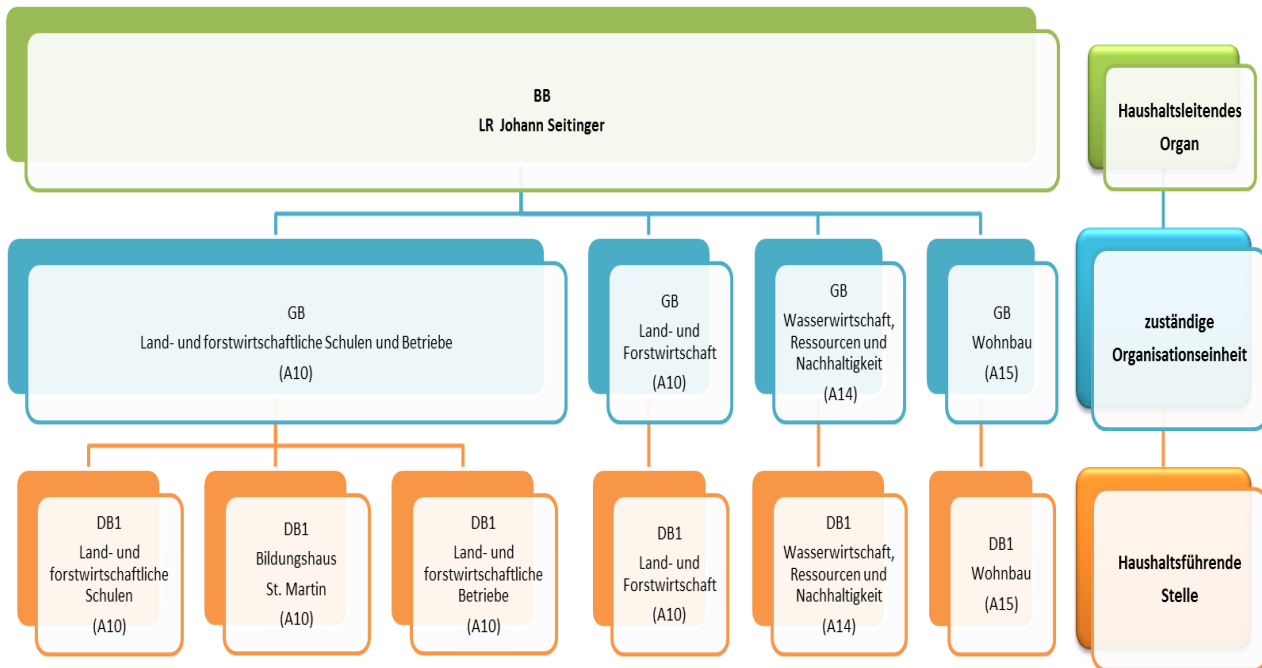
BB
LR Johann Seitinger

Haushaltsleitendes Organ

GB
Land- und forstwirtschaftliche Schulen und Betriebe
(A10)

GB
Land- und Forstwirtschaft
(A10)

GB
Wasserwirtschaft, Ressourcen und Nachhaltigkeit
(A14)

GB
Wohnbau
(A15)

zuständige Organisationseinheit

DB1
Land- und forstwirtschaftliche Schulen
(A10)

DB1
Bildungshaus St. Martin
(A10)

DB1
Land- und forstwirtschaftliche Betriebe
(A10)

DB1
Land- und Forstwirtschaft
(A10)

DB1
Wasserwirtschaft, Ressourcen und Nachhaltigkeit
(A14)

DB1
Wohnbau
(A15)

Haushaltsführende Stelle